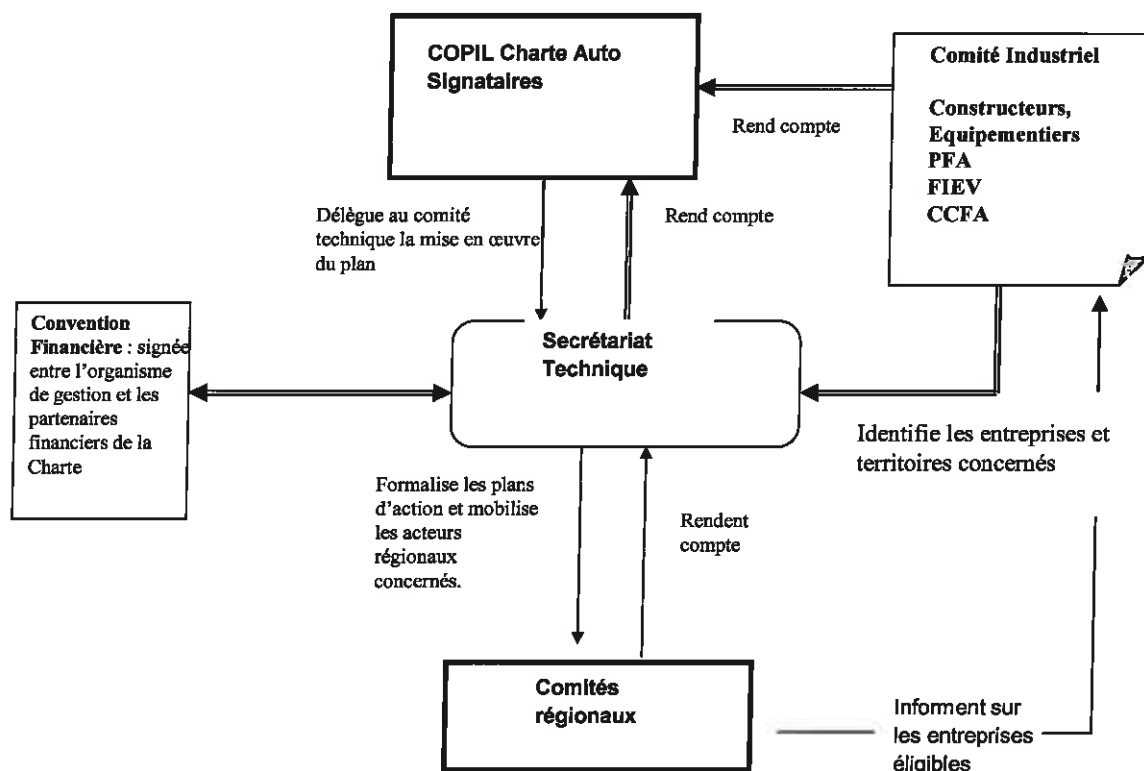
COPIL Charte Auto Signataires

Comité Industriel

Constructeurs, Equipementiers
PFA
FIEV
CCFA

Rend compte

Délègue au comité technique la mise en œuvre du plan

Rend compte

Convention Financière : signée entre l'organisme de gestion et les partenaires financiers de la Charte

Secrétariat Technique

Identifie les entreprises et territoires concernés

Formalise les plans d'action et mobilise les acteurs régionaux concernés.

Rendent compte

Comités régionaux

Informent sur les entreprises éligibles